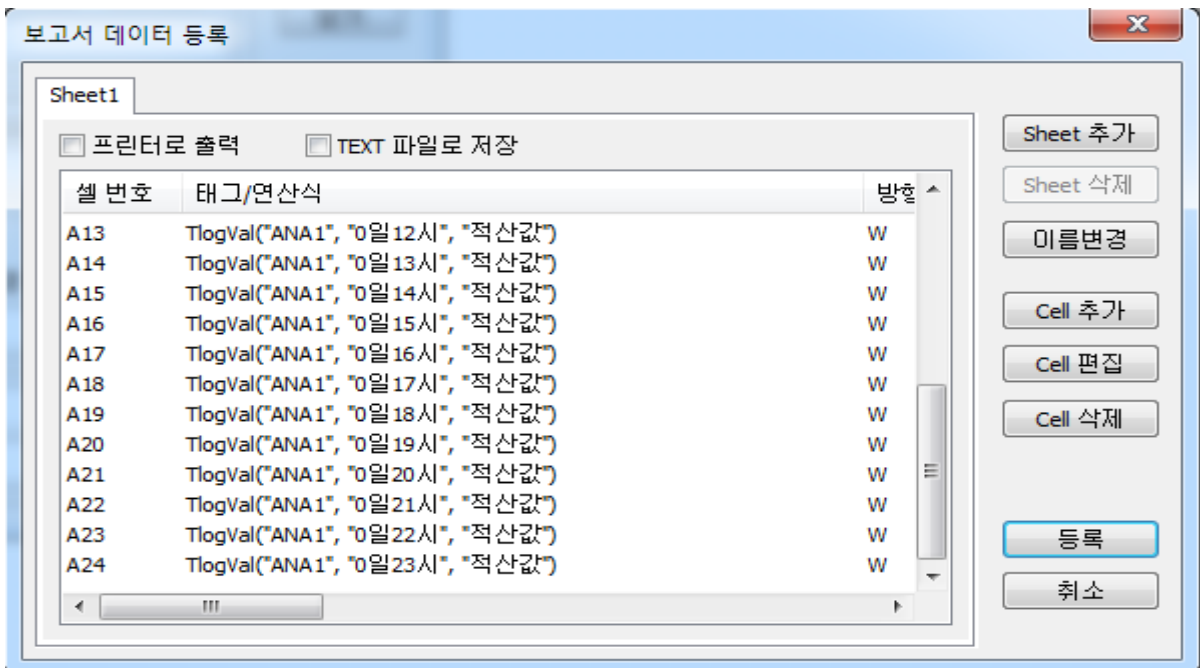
보고서 데이터 등록

Sheet1

프린터로 출력　TEXT 파일로 저장

| 셀 번호 | 태그/연산식 | 방향 |
|---|---|---|
| A13 | TlogVal("ANA1", "0일12시", "적산값") | W |
| A14 | TlogVal("ANA1", "0일13시", "적산값") | W |
| A15 | TlogVal("ANA1", "0일14시", "적산값") | W |
| A16 | TlogVal("ANA1", "0일15시", "적산값") | W |
| A17 | TlogVal("ANA1", "0일16시", "적산값") | W |
| A18 | TlogVal("ANA1", "0일17시", "적산값") | W |
| A19 | TlogVal("ANA1", "0일18시", "적산값") | W |
| A20 | TlogVal("ANA1", "0일19시", "적산값") | W |
| A21 | TlogVal("ANA1", "0일20시", "적산값") | W |
| A22 | TlogVal("ANA1", "0일21시", "적산값") | W |
| A23 | TlogVal("ANA1", "0일22시", "적산값") | W |
| A24 | TlogVal("ANA1", "0일23시", "적산값") | W |

Sheet 추가
Sheet 삭제
이름변경
Cell 추가
Cell 편집
Cell 삭제
등록
취소